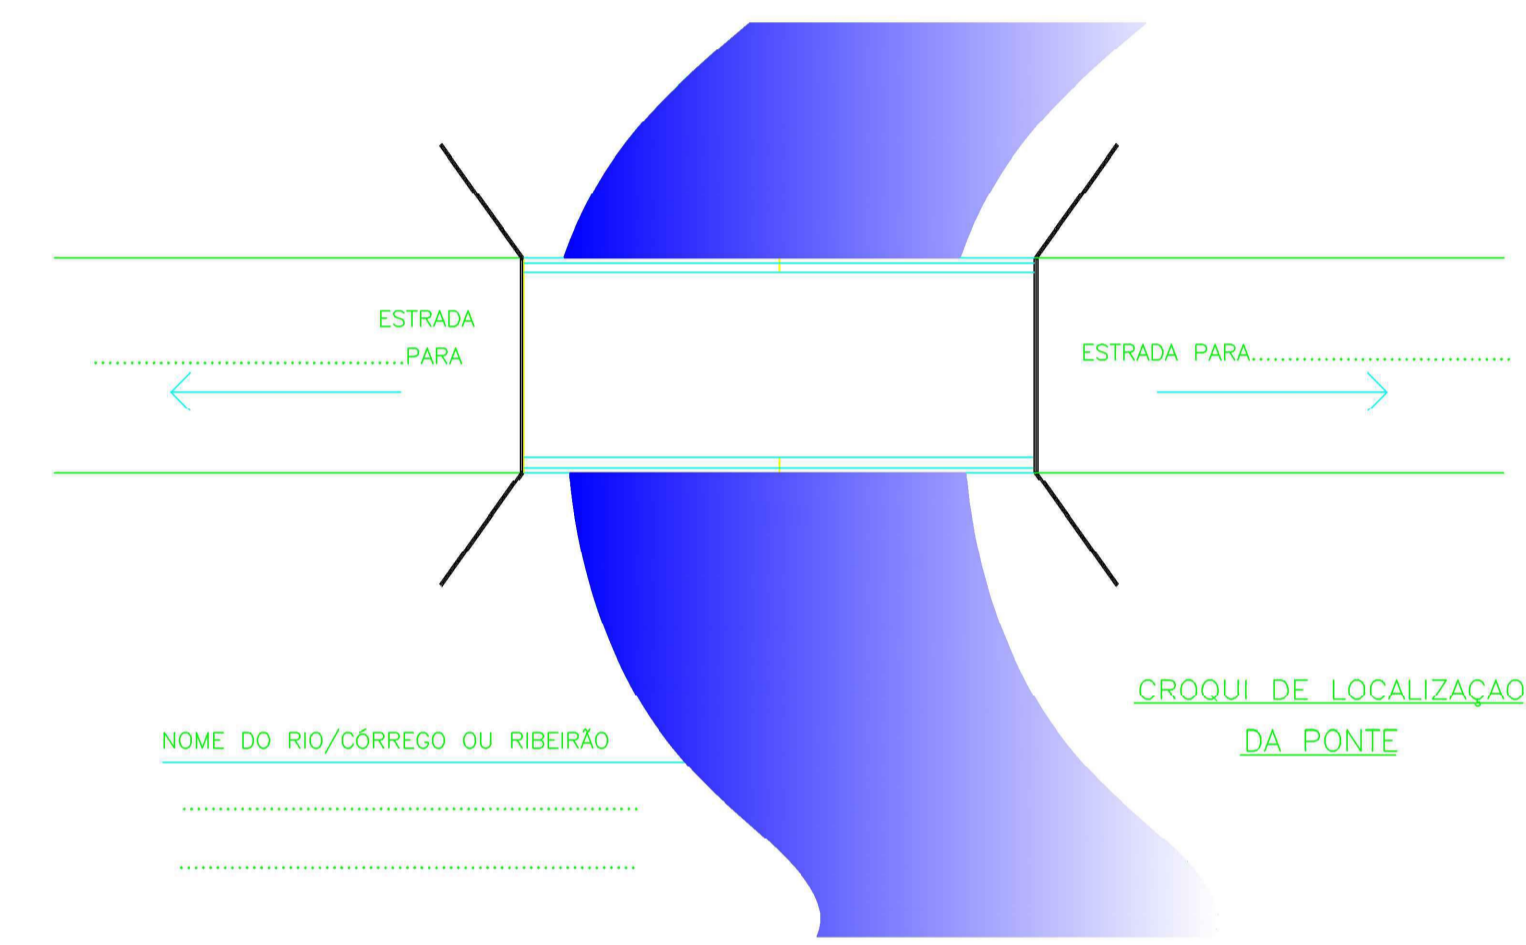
ESTRADA
........................................PARA

ESTRADA PARA........................................

CROQUI DE LOCALIZAÇAO
DA PONTE

NOME DO RIO/CÓRREGO OU RIBEIRÃO
..................................................................
..................................................................